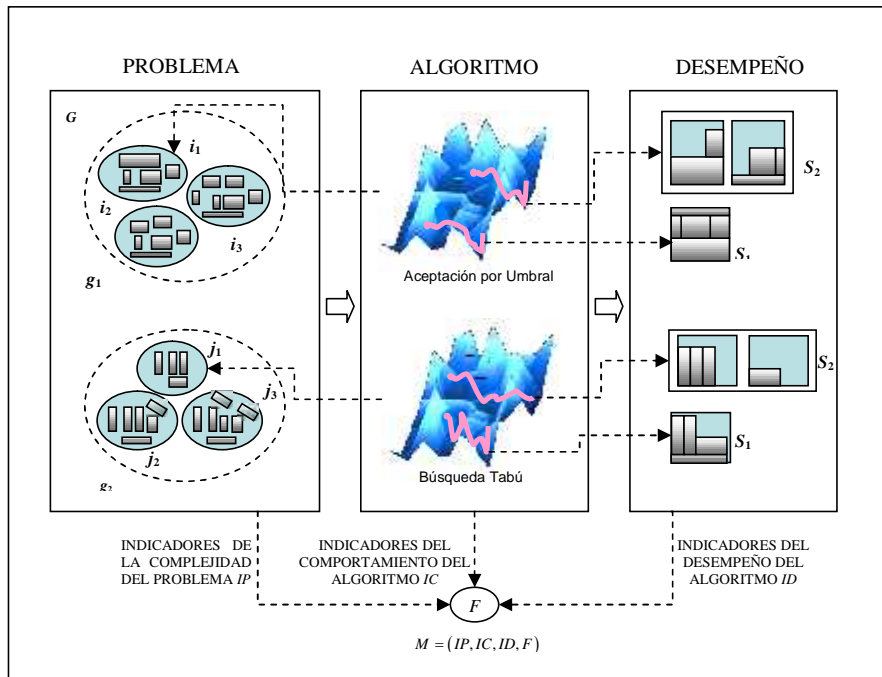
PROBLEMA

ALGORITMO

DESEMPEÑO

$G$

$i_1$

$i_2$

$i_3$

$g_1$

$j_1$

$j_3$

$j_2$

$g_2$

Aceptación por Umbral

Búsqueda Tabú

$S_2$

$S_1$

$S_2$

$S_1$

INDICADORES DE LA COMPLEJIDAD DEL PROBLEMA $IP$

INDICADORES DEL COMPORTAMIENTO DEL ALGORITMO $IC$

INDICADORES DEL DESEMPEÑO DEL ALGORITMO $ID$

$F$

$M = (IP, IC, ID, F)$